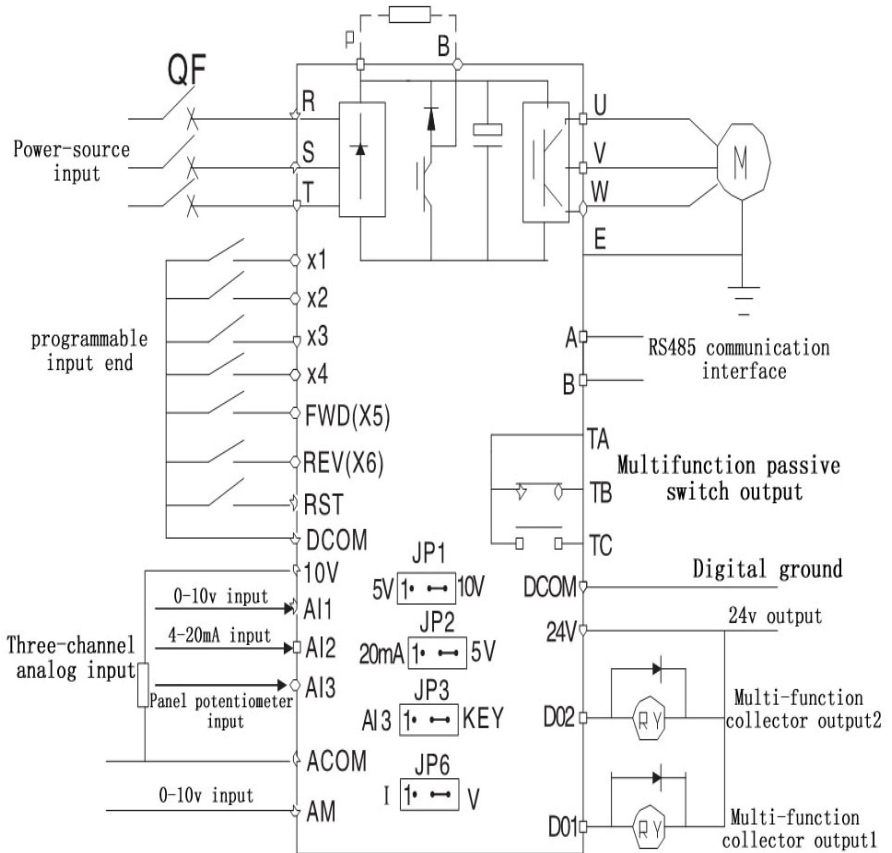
QF

P B

Power-source input

R
S
T

U
V
W
E

M

programmable input end

x1
x2
x3
x4
FWD(X5)
REV(X6)
RST
DCOM

A
B
RS485 communication interface

TA
TB
TC
Multifunction passive switch output

10V
JP1
5V 1• ⟷ 10V

DCOM
Digital ground

0-10v input
AI1
JP2
20mA 1• ⟷ 5V

24V
24v output

Three-channel analog input
4-20mA input
AI2
Panel potentiometer input
AI3
JP3
AI3 1• ⟷ KEY

D02
RY
Multi-function collector output2

ACOM
JP6
I 1• ⟷ V

0-10v input
AM

D01
RY
Multi-function collector output1